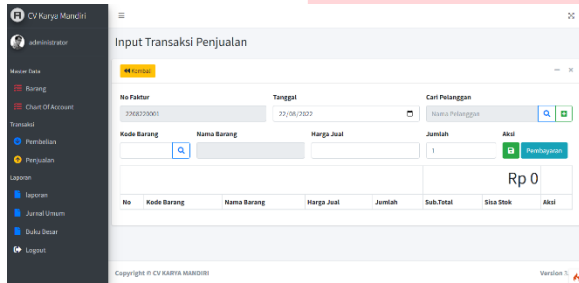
CV Karya Mandiri
administrator
Master Data
Barang
Chart Of Account
Transaksi
Pembelian
Penjualan
Laporan
laporan
Jurnal Umum
Buku Besar
Logout

Input Transaksi Penjualan

Kembali

No Faktur
2208220001
Tanggal
22/08/2022
Cari Pelanggan
Nama Pelanggan

Kode Barang
Nama Barang
Harga Jual
Jumlah
1
Aksi
Pembayaran

Rp 0

| No | Kode Barang | Nama Barang | Harga Jual | Jumlah | Sub.Total | Sisa Stok | Aksi |
|---|---|---|---|---|---|---|---|

Copyright © CV KARYA MANDIRI
Version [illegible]